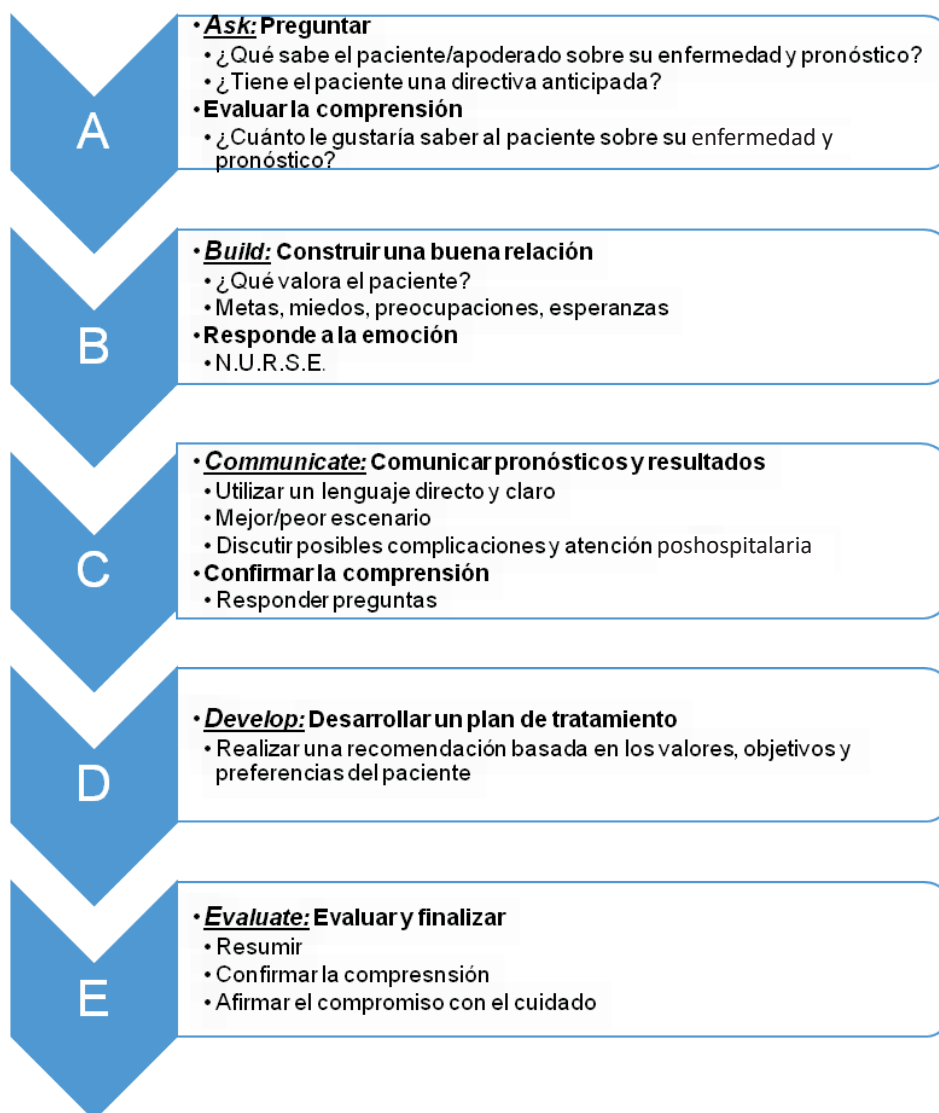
A

• *Ask:* Preguntar
• ¿Qué sabe el paciente/apoderado sobre su enfermedad y pronóstico?
• ¿Tiene el paciente una directiva anticipada?
• Evaluar la comprensión
• ¿Cuánto le gustaría saber al paciente sobre su enfermedad y pronóstico?

B

• *Build:* Construir una buena relación
• ¿Qué valora el paciente?
• Metas, miedos, preocupaciones, esperanzas
• Responde a la emoción
• N.U.R.S.E.

C

• *Communicate:* Comunicar pronósticos y resultados
• Utilizar un lenguaje directo y claro
• Mejor/peor escenario
• Discutir posibles complicaciones y atención poshospitalaria
• Confirmar la comprensión
• Responder preguntas

D

• *Develop:* Desarrollar un plan de tratamiento
• Realizar una recomendación basada en los valores, objetivos y preferencias del paciente

E

• *Evaluate:* Evaluar y finalizar
• Resumir
• Confirmar la compresnsión
• Afirmar el compromiso con el cuidado